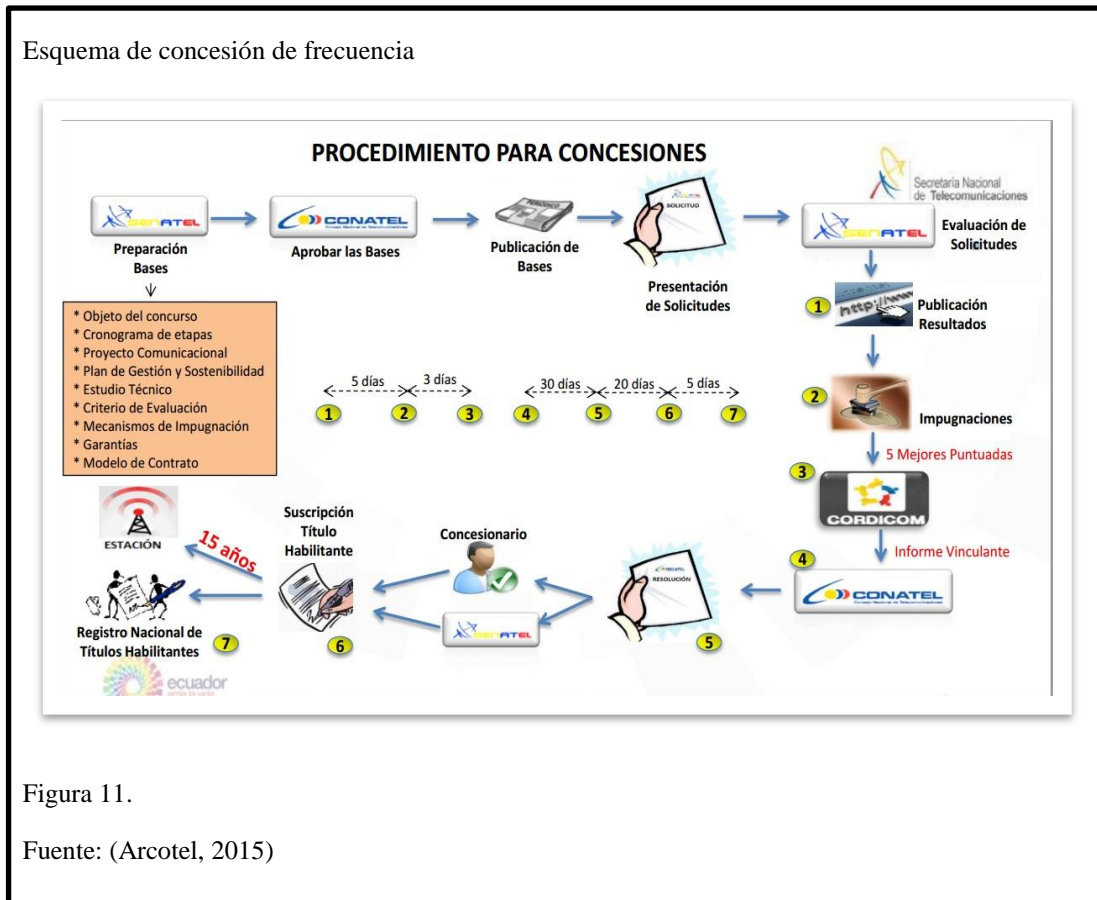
Esquema de concesión de frecuencia

PROCEDIMIENTO PARA CONCESIONES

Secretaría Nacional de Telecomunicaciones

SENATEL
Preparación Bases

CONATEL
Aprobar las Bases

Publicación de Bases

SOLICITUD
Presentación de Solicitudes

SENATEL
Evaluación de Solicitudes

* Objeto del concurso
* Cronograma de etapas
* Proyecto Comunicacional
* Plan de Gestión y Sostenibilidad
* Estudio Técnico
* Criterio de Evaluación
* Mecanismos de Impugnación
* Garantías
* Modelo de Contrato

1 Publicación Resultados

5 días 3 días
1 2 3
30 días 20 días 5 días
4 5 6 7

2 Impugnaciones

5 Mejores Puntuadas

3 CORDICOM

Informe Vinculante

4 CONATEL

ESTACIÓN

15 años

Suscripción Título Habilitante

Concesionario

RESOLUCIÓN

SENATEL

Registro Nacional de Títulos Habilitantes 7

6

5

ecuador

Figura 11.

Fuente: (Arcotel, 2015)